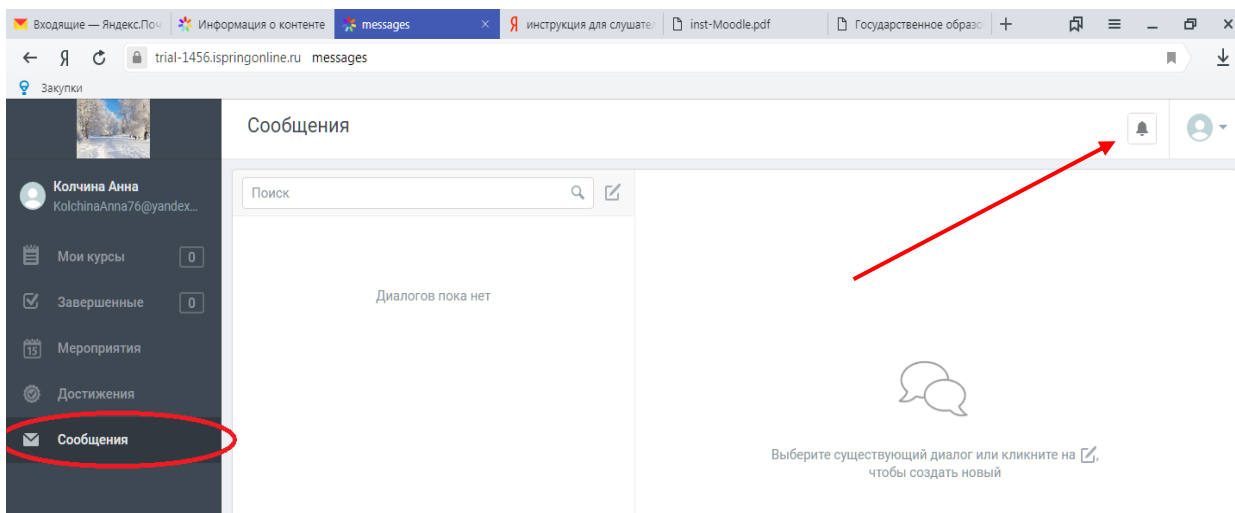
Входящие — Яндекс.Поч | Информация о контенте | messages | инструкция для слушате | inst-Moodle.pdf | Государственное образо

Я trial-1456.ispringonline.ru messages

Закупки

Сообщения

Колчина Анна
KolchinaAnna76@yandex...

Мои курсы 0

Завершенные 0

Мероприятия

Достижения

Сообщения

Поиск

Диалогов пока нет

Выберите существующий диалог или кликните на , чтобы создать новый